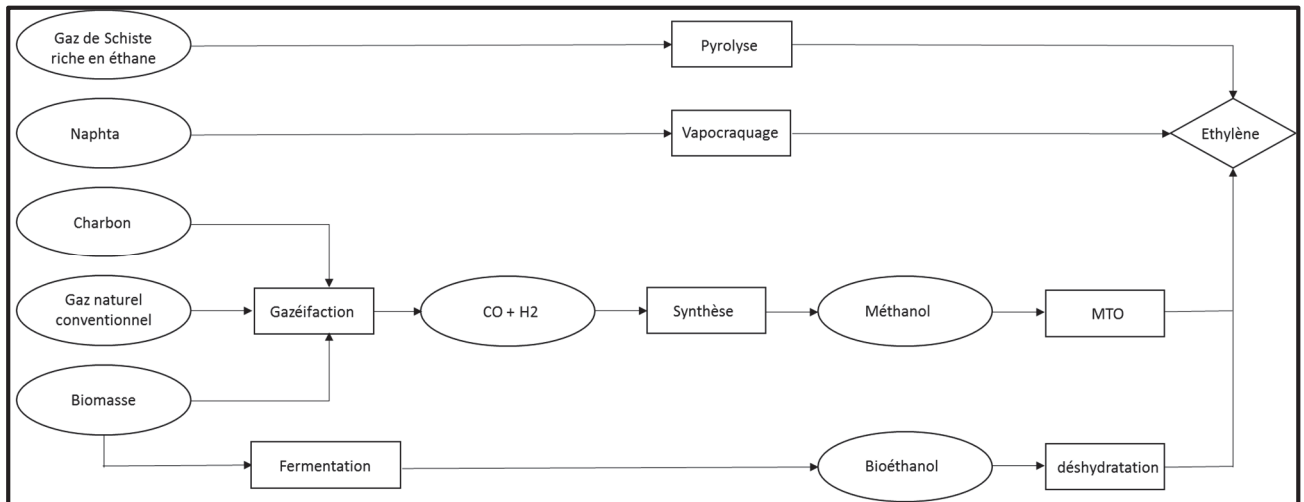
Gaz de Schiste riche en éthane

Pyrolyse

Naphta

Vapocraquage

Ethylène

Charbon

Gaz naturel conventionnel

Gazéifaction

CO + H2

Synthèse

Méthanol

MTO

Biomasse

Fermentation

Bioéthanol

déshydratation